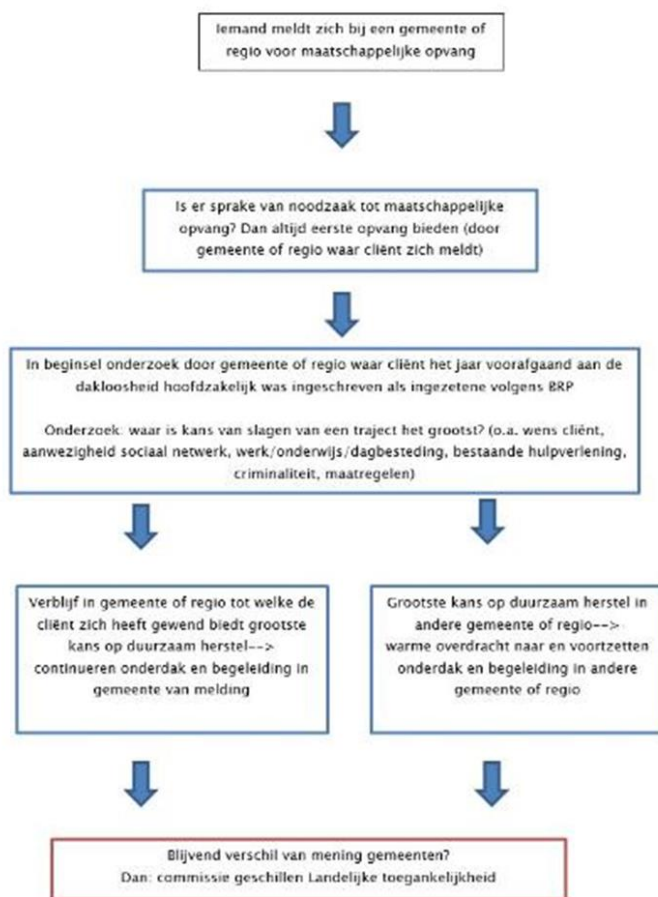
Iemand meldt zich bij een gemeente of regio voor maatschappelijke opvang

Is er sprake van noodzaak tot maatschappelijke opvang? Dan altijd eerste opvang bieden (door gemeente of regio waar cliënt zich meldt)

In beginsel onderzoek door gemeente of regio waar cliënt het jaar voorafgaand aan de dakloosheid hoofdzakelijk was ingeschreven als ingezetene volgens BRP

Onderzoek: waar is kans van slagen van een traject het grootst? (o.a. wens cliënt, aanwezigheid sociaal netwerk, werk/onderwijs/dagbesteding, bestaande hulpverlening, criminaliteit, maatregelen)

Verblijf in gemeente of regio tot welke de cliënt zich heeft gewend biedt grootste kans op duurzaam herstel--> continueren onderdak en begeleiding in gemeente van melding

Grootste kans op duurzaam herstel in andere gemeente of regio--> warme overdracht naar en voortzetten onderdak en begeleiding in andere gemeente of regio

Blijvend verschil van mening gemeenten?
Dan: commissie geschillen Landelijke toegankelijkheid